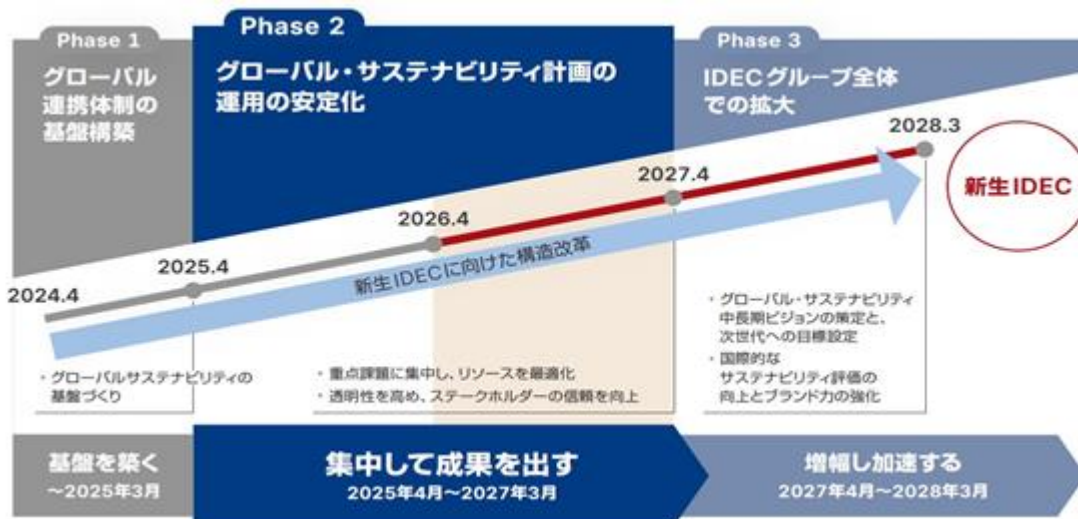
Phase 1
グローバル連携体制の基盤構築

Phase 2
グローバル・サステナビリティ計画の運用の安定化

Phase 3
IDECグループ全体での拡大

2024.4
2025.4
2026.4
2027.4
2028.3

新生IDECに向けた構造改革

新生IDEC

・グローバルサステナビリティの基盤づくり

・重点課題に集中し、リソースを最適化
・透明性を高め、ステークホルダーの信頼を向上

・グローバル・サステナビリティ中長期ビジョンの策定と、次世代への目標設定
・国際的なサステナビリティ評価の向上とブランド力の強化

基盤を築く
~2025年3月

集中して成果を出す
2025年4月~2027年3月

増幅し加速する
2027年4月~2028年3月